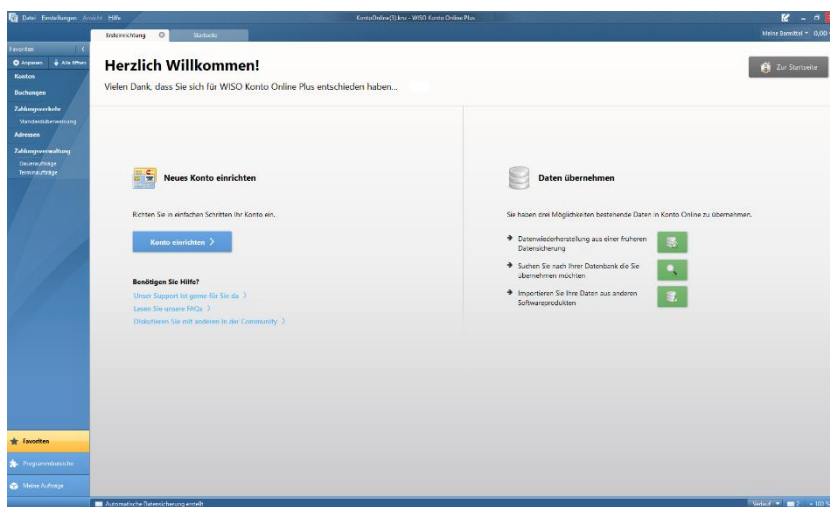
Datei Einstellungen Ansicht Hilfe

KontoOnline(3).kro - WISO Konto Online Plus

Ersteinrichtung

Startseite

Meine Dammtal ▾ 0,00

Favoriten

Anpassen

Alle öffnen

Konten

Buchungen

Zahlungsverkehr

Standardüberweisung

Adressen

Zahlungsverwaltung

Daueraufträge

Terminaufträge

Herzlich Willkommen!

Vielen Dank, dass Sie sich für WISO Konto Online Plus entschieden haben...

Zur Startseite

Neues Konto einrichten

Richten Sie in einfachen Schritten Ihr Konto ein.

Konto einrichten ›

Benötigen Sie Hilfe?

Unser Support ist gerne für Sie da ›

Lesen Sie unsere FAQs ›

Diskutieren Sie mit anderen in der Community ›

Daten übernehmen

Sie haben drei Möglichkeiten bestehende Daten in Konto Online zu übernehmen.

Datenwiederherstellung aus einer früheren Datensicherung

Suchen Sie nach Ihrer Datenbank die Sie übernehmen möchten

Importieren Sie Ihre Daten aus anderen Softwareprodukten

Favoriten

Programmbereiche

Meine Aufträge

Automatische Datensicherung erstellt

Verlauf ▾ 2 + 100 %